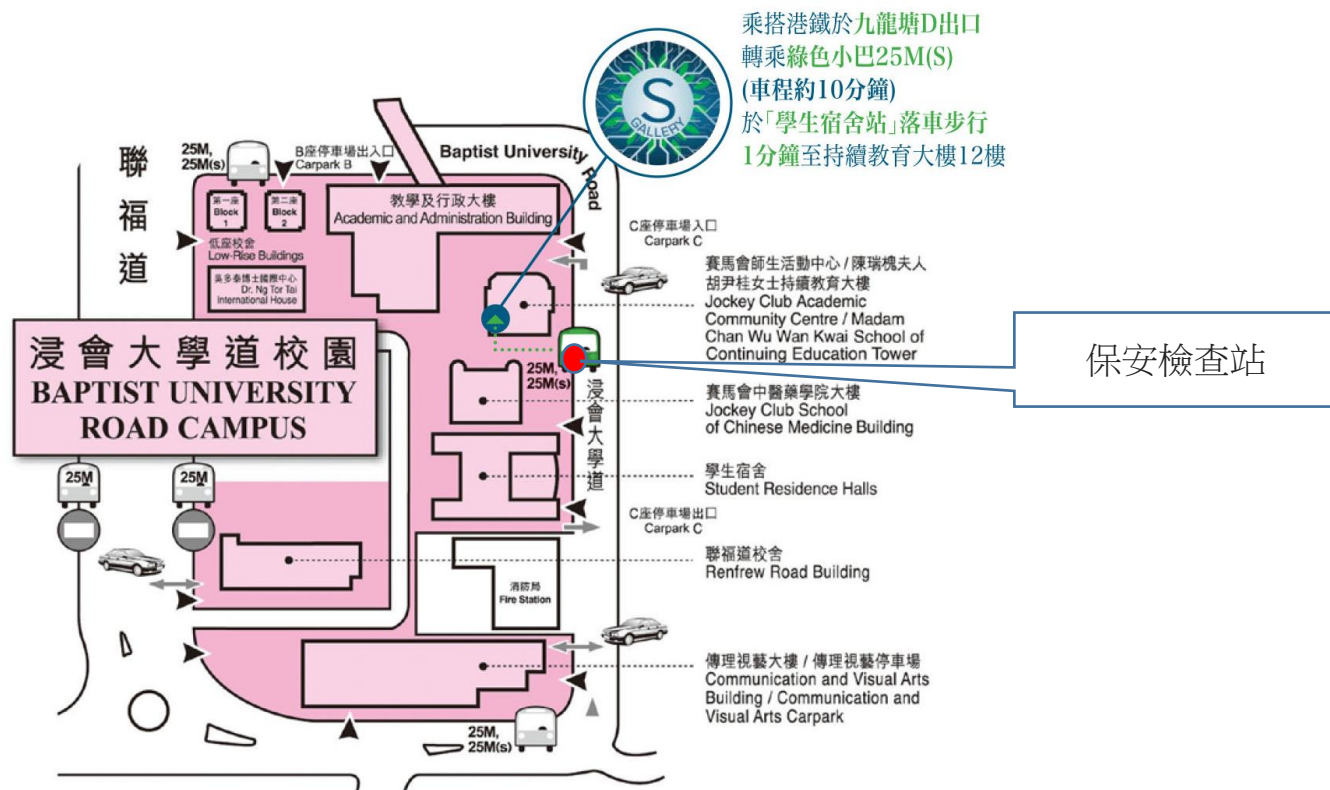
乘搭港鐵於九龍塘D出口
轉乘綠色小巴25M(S)
(車程約10分鐘)
於「學生宿舍站」落車步行
1分鐘至持續教育大樓12樓

S
GALLERY

聯福道

25M, 25M(s)

B座停車場出入口
Carpark B

Baptist University Road

教學及行政大樓
Academic and Administration Building

第一座 Block 1

第二座 Block 2

低座校舍
Low-Rise Buildings

吳多泰博士國際中心
Dr. Ng Tor Tai International House

C座停車場入口
Carpark C

賽馬會師生活動中心 / 陳瑞槐夫人胡尹桂女士持續教育大樓
Jockey Club Academic Community Centre / Madam Chan Wu Wan Kwai School of Continuing Education Tower

保安檢查站

浸會大學道校園
BAPTIST UNIVERSITY ROAD CAMPUS

25M, 25M(s)

浸會大學道

賽馬會中醫藥學院大樓
Jockey Club School of Chinese Medicine Building

學生宿舍
Student Residence Halls

25M

25M

C座停車場出口
Carpark C

聯福道校舍
Renfrew Road Building

消防局
Fire Station

傳理視藝大樓 / 傳理視藝停車場
Communication and Visual Arts Building / Communication and Visual Arts Carpark

25M, 25M(s)